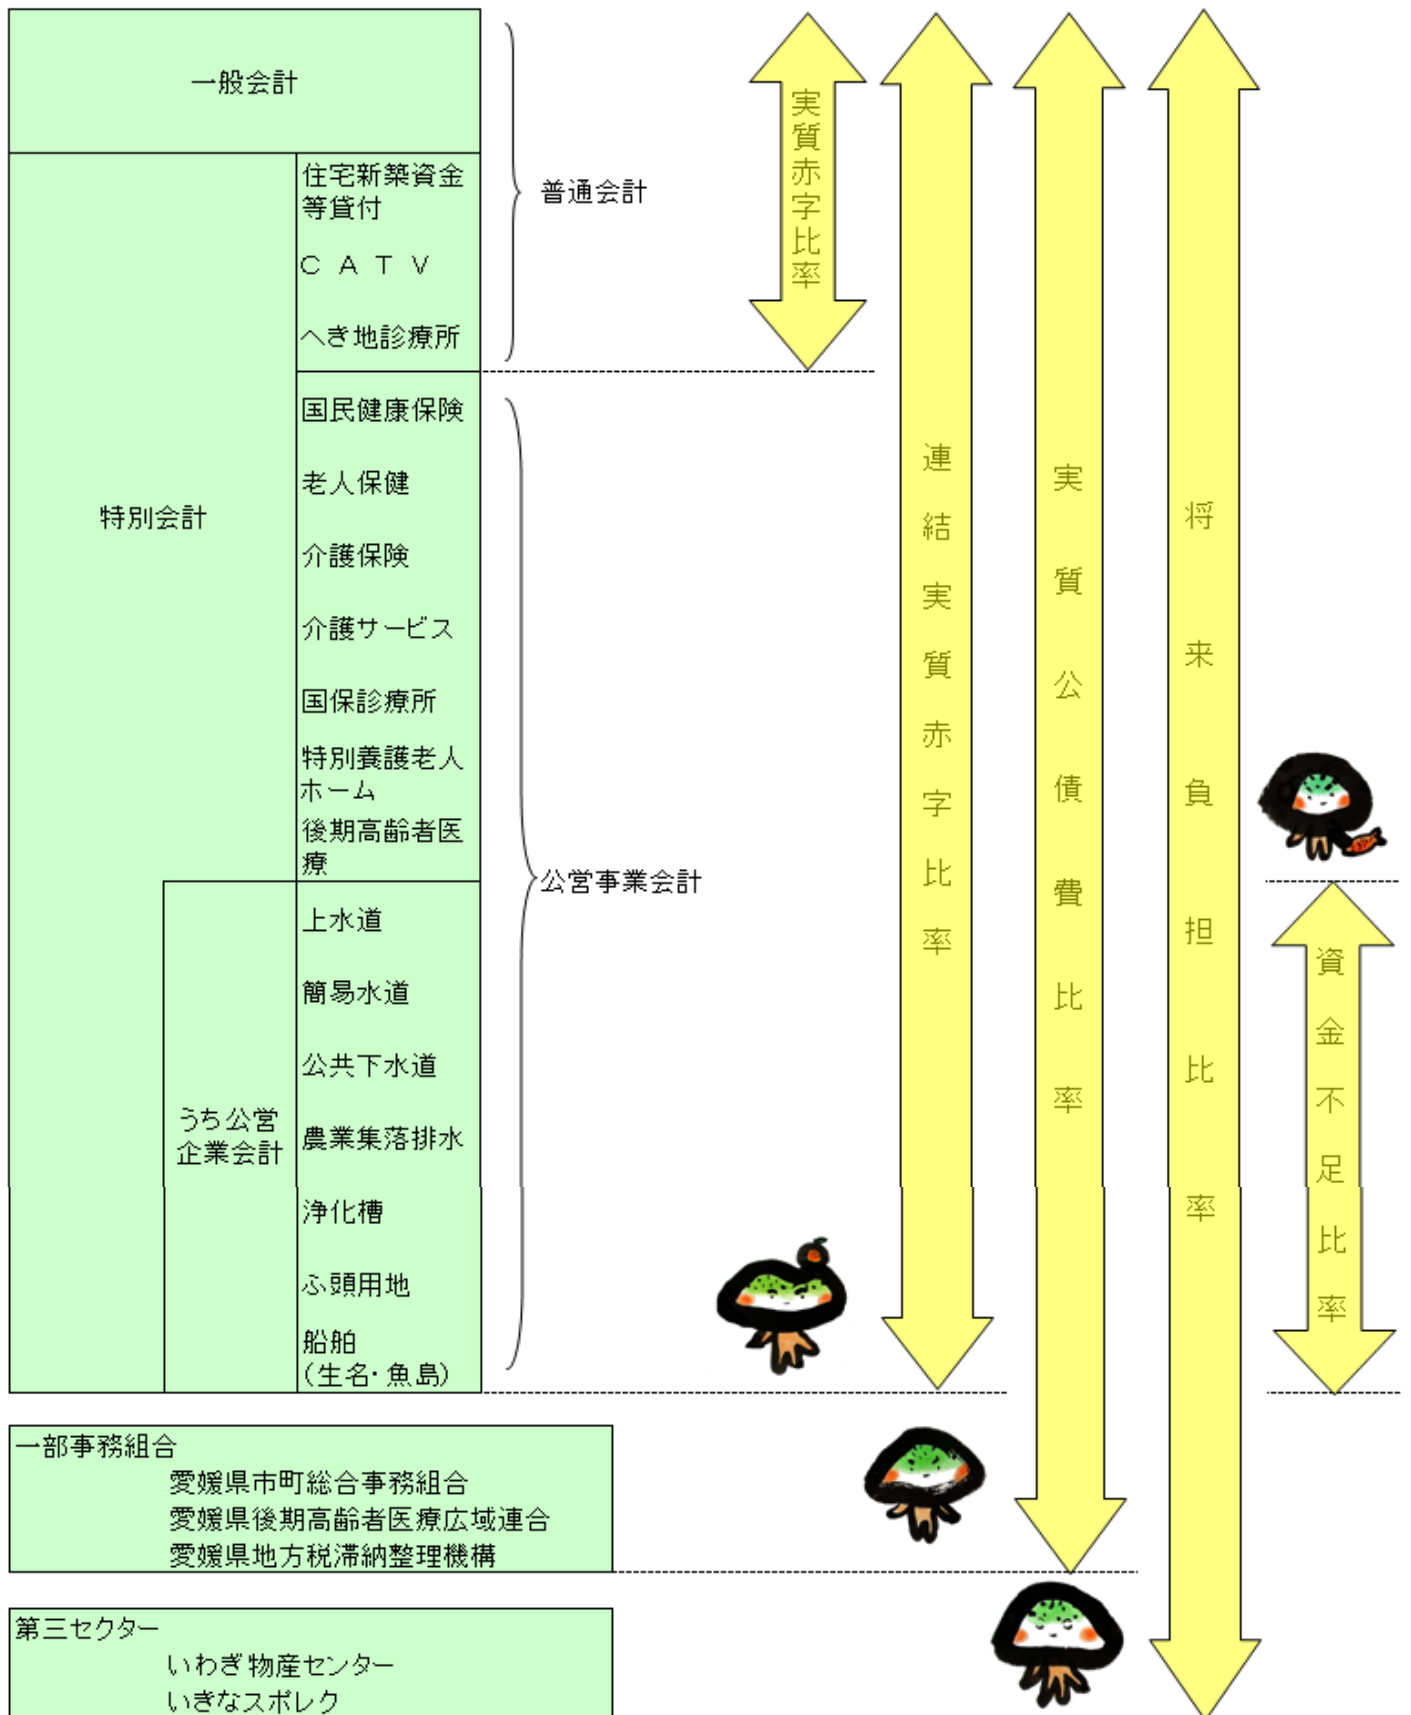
一般会計

特別会計

住宅新築資金等貸付

C A T V

へき地診療所

普通会計

国民健康保険

老人保健

介護保険

介護サービス

国保診療所

特別養護老人ホーム

後期高齢者医療

うち公営企業会計

上水道

簡易水道

公共下水道

農業集落排水

浄化槽

ふ頭用地

船舶（生名・魚島）

公営事業会計

実質赤字比率

連結実質赤字比率

実質公債費比率

将来負担比率

資金不足比率

一部事務組合
愛媛県市町総合事務組合
愛媛県後期高齢者医療広域連合
愛媛県地方税滞納整理機構

第三セクター
いわぎ物産センター
いきなスポレク